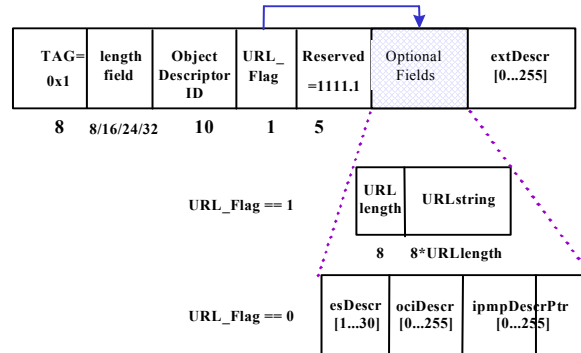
TAG= 0x1

length field

Object Descriptor ID

URL_ Flag

Reserved =1111.1

Optional Fields

extDescr [0...255]

8

8/16/24/32

10

1

5

URL_Flag == 1

URL length

URLstring

8

8*URLlength

URL_Flag == 0

esDescr [1...30]

ociDescr [0...255]

ipmpDescrPtr [0...255]